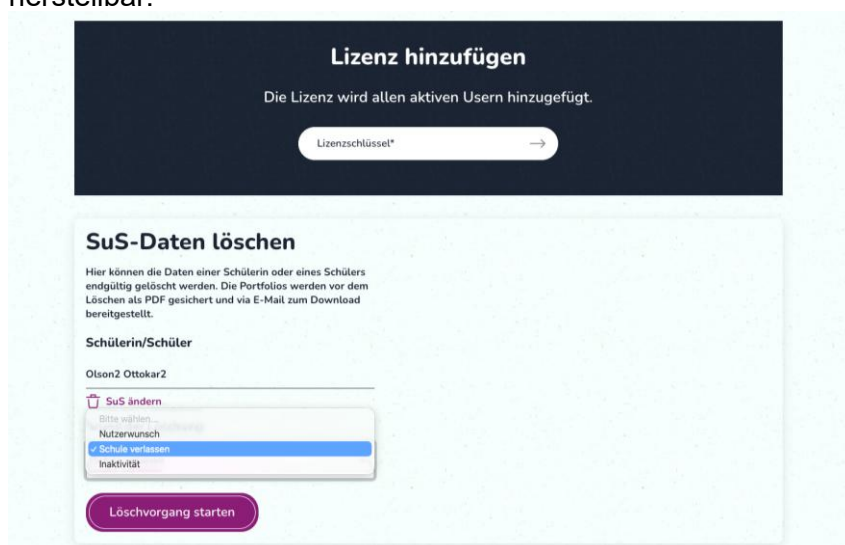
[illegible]

Lizenz hinzufügen

Die Lizenz wird allen aktiven Usern hinzugefügt.

Lizenzschlüssel*

SuS-Daten löschen

Hier können die Daten einer Schülerin oder eines Schülers endgültig gelöscht werden. Die Portfolios werden vor dem Löschen als PDF gesichert und via E-Mail zum Download bereitgestellt.

Schülerin/Schüler

Olson2 Ottokar2

SuS ändern

Bitte wählen...
Nutzerwunsch
✓ Schule verlassen
Inaktivität

Löschvorgang starten